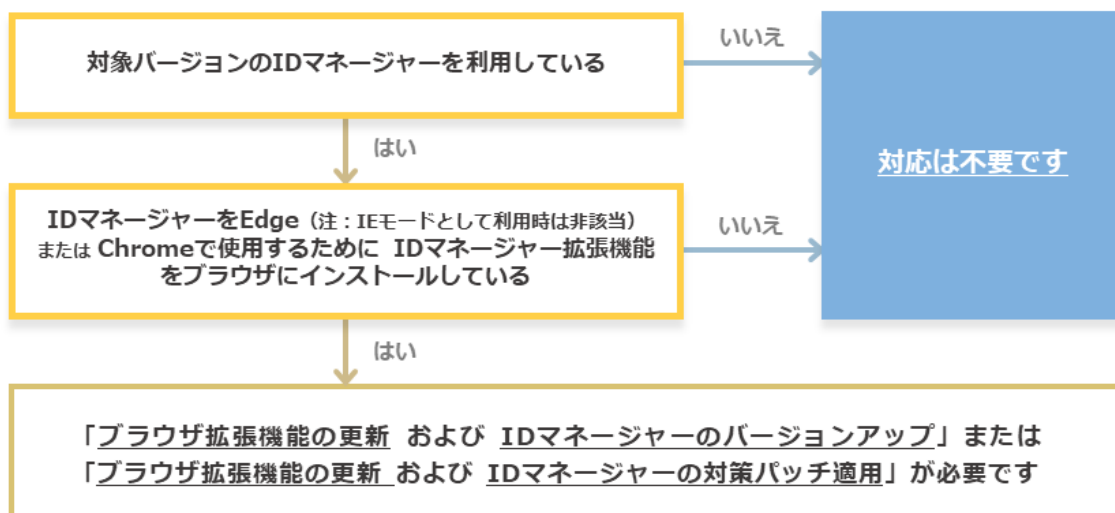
対象バージョンのIDマネージャーを利用している

いいえ

対応は不要です

はい

IDマネージャーをEdge（注：IEモードとして利用時は非該当）またはChromeで使用するためにIDマネージャー拡張機能をブラウザにインストールしている

いいえ

はい

「ブラウザ拡張機能の更新 および IDマネージャーのバージョンアップ」または
「ブラウザ拡張機能の更新 および IDマネージャーの対策パッチ適用」が必要です